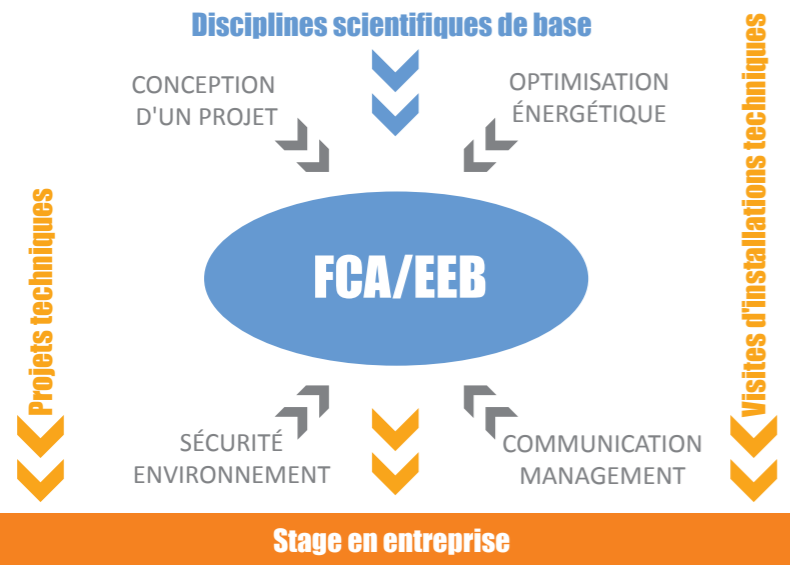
Disciplines scientifiques de base

CONCEPTION D'UN PROJET

OPTIMISATION ÉNERGÉTIQUE

Projets techniques

FCA/EEB

Visites d'installations techniques

SÉCURITÉ ENVIRONNEMENT

COMMUNICATION MANAGEMENT

Stage en entreprise